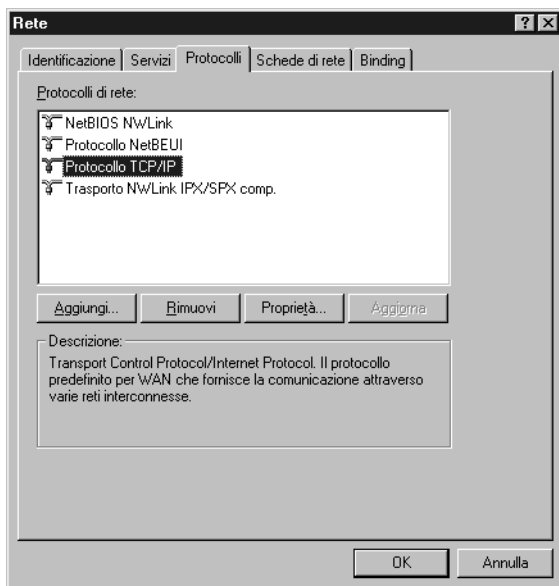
Rete

? X

Identificazione | Servizi | Protocolli | Schede di rete | Binding

Protocolli di rete:

NetBIOS NWLink
Protocollo NetBEUI
Protocollo TCP/IP
Trasporto NWLink IPX/SPX comp.

Aggiungi... | Rimuovi | Proprietà... | Aggiorna

Descrizione:
Transport Control Protocol/Internet Protocol. Il protocollo predefinito per WAN che fornisce la comunicazione attraverso varie reti interconnesse.

OK | Annulla